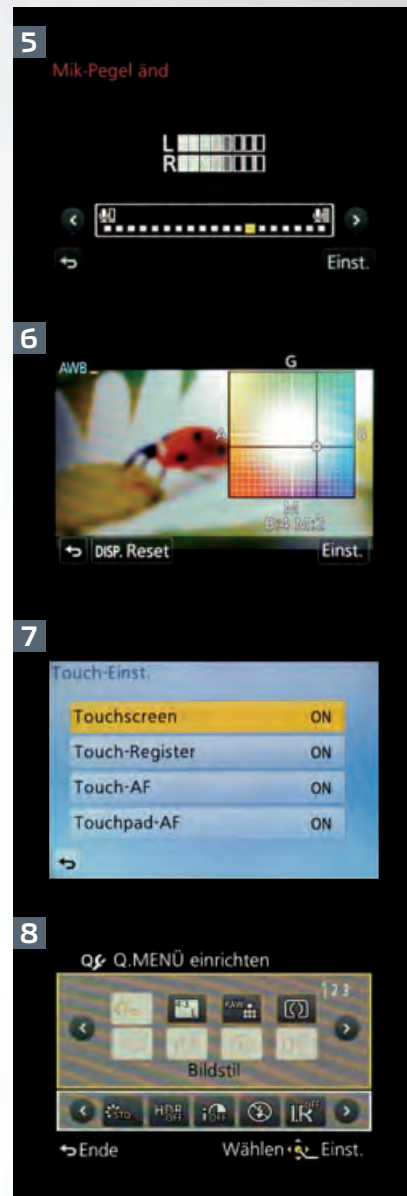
5

Mik-Pegel änd

L
R

Einst.

6

AWB

G

A

B

M

B:4 M:2

DISP. Reset

Einst.

7

Touch-Einst.

Touchscreen ON

Touch-Register ON

Touch-AF ON

Touchpad-AF ON

8

Q.MENÜ einrichten

1 2 3

Bildstil

Ende

Wählen Einst.